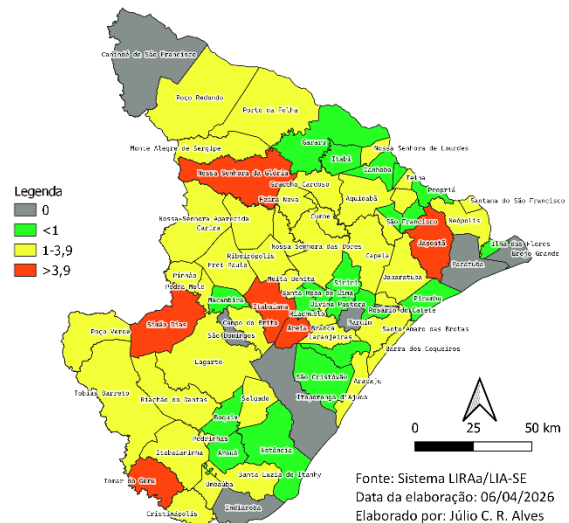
Canindé de São Francisco
Poço Redondo
Porto da Folha
Monte Alegre de Sergipe
Gararu
Nossa Senhora de Lourdes
Itabi
Nossa Senhora da Glória
Gracho Cardoso
Canhoba
Telha
Propriá
Santana do São Francisco
Feira Nova
Aquidabã
São Francisco
Neópolis
Nossa Senhora Aparecida
Cumbe
Carira
Ribeirópolis
Nossa Senhora das Dores
Japoatã
Ilha das Flores
Brejo Grande
Pacatuba
Capela
Frei Paulo
Japaratuba
Pirambu
Pinhão
Pedra Mole
Malhada dos Bois
Siriri
Macambira
Itabaiana
Santa Rosa de Lima
Divina Pastora
Rosário do Catete
Maruim
Poço Verde
Simão Dias
Campo do Brito
São Domingos
Riachuelo
Areia Branca
Laranjeiras
Santo Amaro das Brotas
Barra dos Coqueiros
Lagarto
Tobias Barreto
Riachão do Dantas
São Cristóvão
Aracaju
Salgado
Itaporanga d'Ajuda
Boquim
Pedrinhas
Itabaianinha
Arauá
Estância
Umbaúba
Santa Luzia do Itanhy
Tomar do Geru
Indiaroba
Cristinápolis
Legenda
0
<1
1-3,9
>3,9
N
0
25
50 km
Fonte: Sistema LIRAa/LIA-SE
Data da elaboração: 06/04/2026
Elaborado por: Júlio C. R. Alves